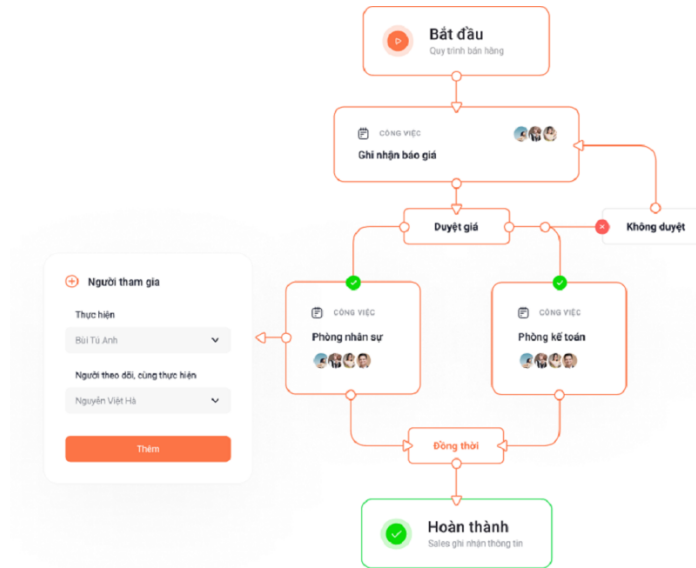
Bắt đầu
Quy trình bán hàng

CÔNG VIỆC
Ghi nhận báo giá

Duyệt giá

Không duyệt

Người tham gia

Thực hiện
Bùi Tú Anh

Người theo dõi, cùng thực hiện
Nguyễn Việt Hà

Thêm

CÔNG VIỆC
Phòng nhân sự

CÔNG VIỆC
Phòng kế toán

Đồng thời

Hoàn thành
Sales ghi nhận thông tin